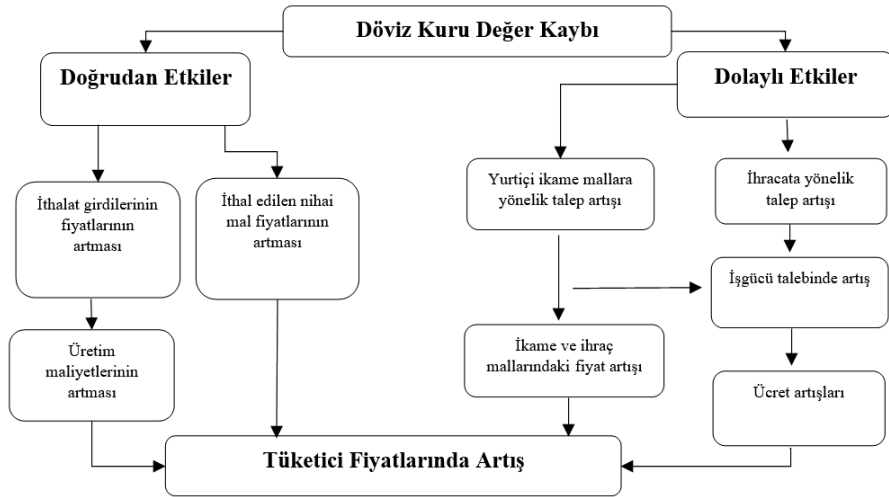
Döviz Kuru Değer Kaybı

Doğrudan Etkiler

Dolaylı Etkiler

İthalat girdilerinin fiyatlarının artması

İthal edilen nihai mal fiyatlarının artması

Yurtiçi ikame mallara yönelik talep artışı

İhracata yönelik talep artışı

İşgücü talebinde artış

Üretim maliyetlerinin artması

İkame ve ihraç mallarındaki fiyat artışı

Ücret artışları

Tüketici Fiyatlarında Artış